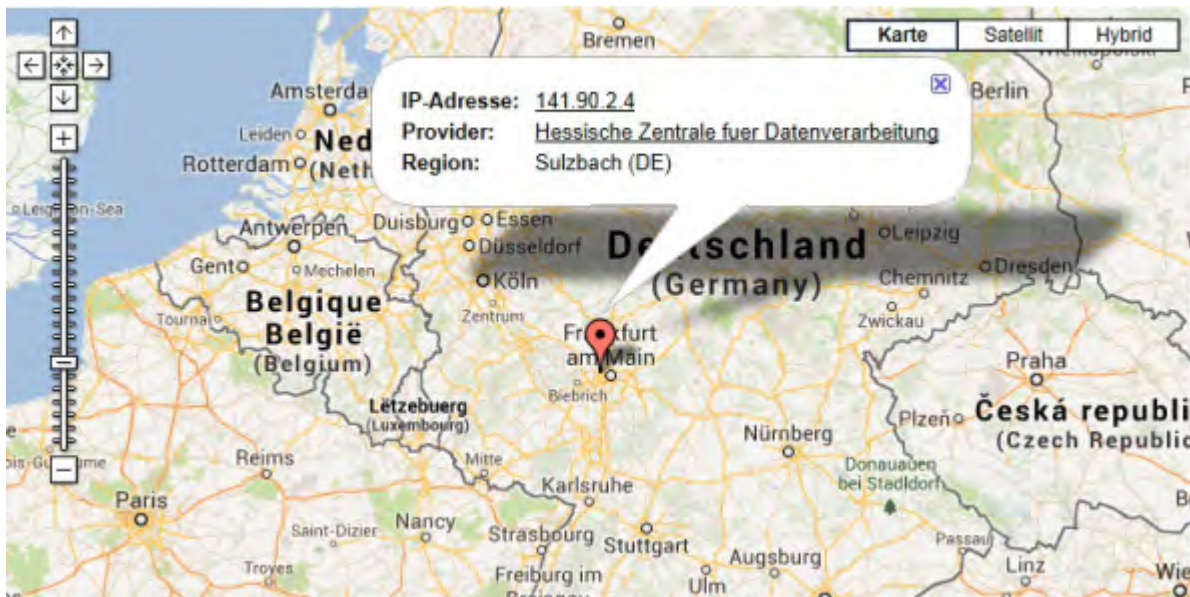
Karte Satellit Hybrid

IP-Adresse: 141.90.2.4
Provider: Hessische Zentrale fuer Datenverarbeitung
Region: Sulzbach (DE)

Bremen
Amsterda
Berlin
Leiden
Ned
Rotterdam
(Neth
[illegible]n-Sea
Antwerpen
Duisburg
Essen
Düsseldorf
Deutschland
(Germany)
Leipzig
Gent
Mechelen
Köln
Chemnitz
Dresden
Belgique
België
(Belgium)
Tournai
Zentrum
Frankfurt am Main
Zwickau
Biebrich
Praha
Lëtzebuerg
(Luxembourg)
Plzeň
Česká republi
(Czech Republic
Nürnberg
Reims
Mitte
Donauauen bei Stadldorf
Karlsruhe
Paris
Nancy
Saint-Dizier
Strasbourg
Stuttgart
Augsburg
Passau
Linz
Troyes
Freiburg im
Ulm
Wie
B